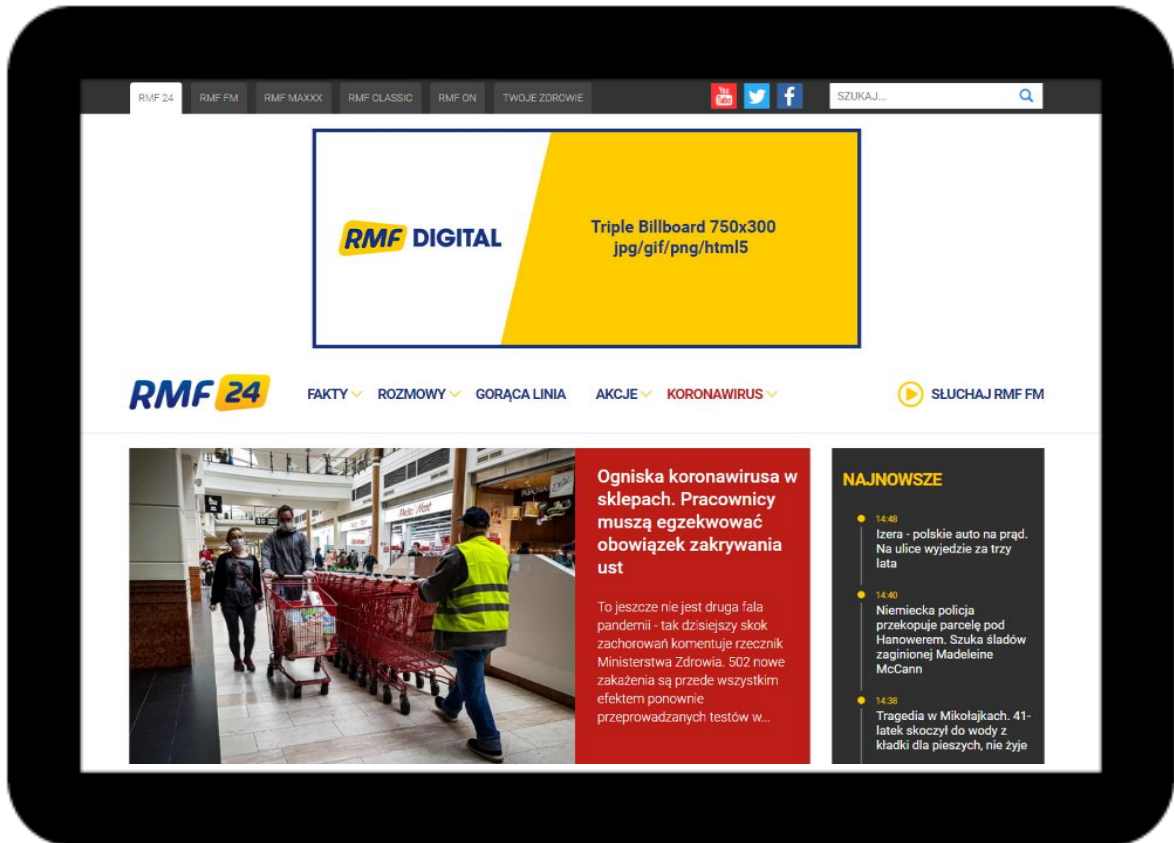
RMF 24 RMF FM RMF MAXXX RMF CLASSIC RMF ON TWOJE ZDROWIE

SZUKAJ...

RMF DIGITAL

Triple Billboard 750x300
jpg/gif/png/html5

RMF 24

FAKTY ROZMOWY GORĄCA LINIA AKCJE KORONAWIRUS

SŁUCHAJ RMF FM

Ogniska koronawirusa w sklepach. Pracownicy muszą egzekwować obowiązek zakrywania ust

To jeszcze nie jest druga fala pandemii - tak dzisiejszy skok zachorowań komentuje rzecznik Ministerstwa Zdrowia. 502 nowe zakażenia są przede wszystkim efektem ponownie przeprowadzanych testów w...

NAJNOWSZE

14:48
Izera - polskie auto na prąd. Na ulice wyjedzie za trzy lata

14:40
Niemiecka policja przekopuje parcelę pod Hanowerem. Szuka śladów zaginionej Madeleine McCann

14:38
Tragedia w Mikołajkach. 41-latek skoczył do wody z kładki dla pieszych, nie żyje